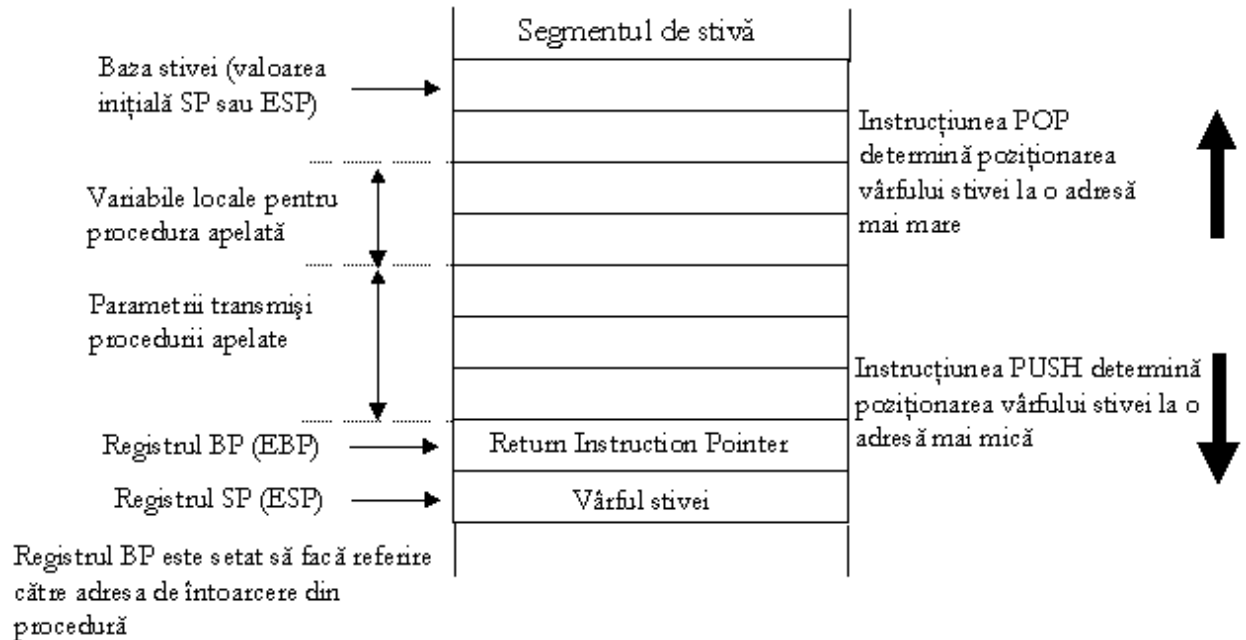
Segmentul de stivă

Baza stivei (valoarea inițială SP sau ESP)

Instrucțiunea POP determină poziționarea vârfului stivei la o adresă mai mare

Variabile locale pentru procedura apelată

Parametrii transmiși procedurii apelate

Instrucțiunea PUSH determină poziționarea vârfului stivei la o adresă mai mică

Registrul BP (EBP)

Return Instruction Pointer

Registrul SP (ESP)

Vârful stivei

Registrul BP este setat să facă referire către adresa de întoarcere din procedură